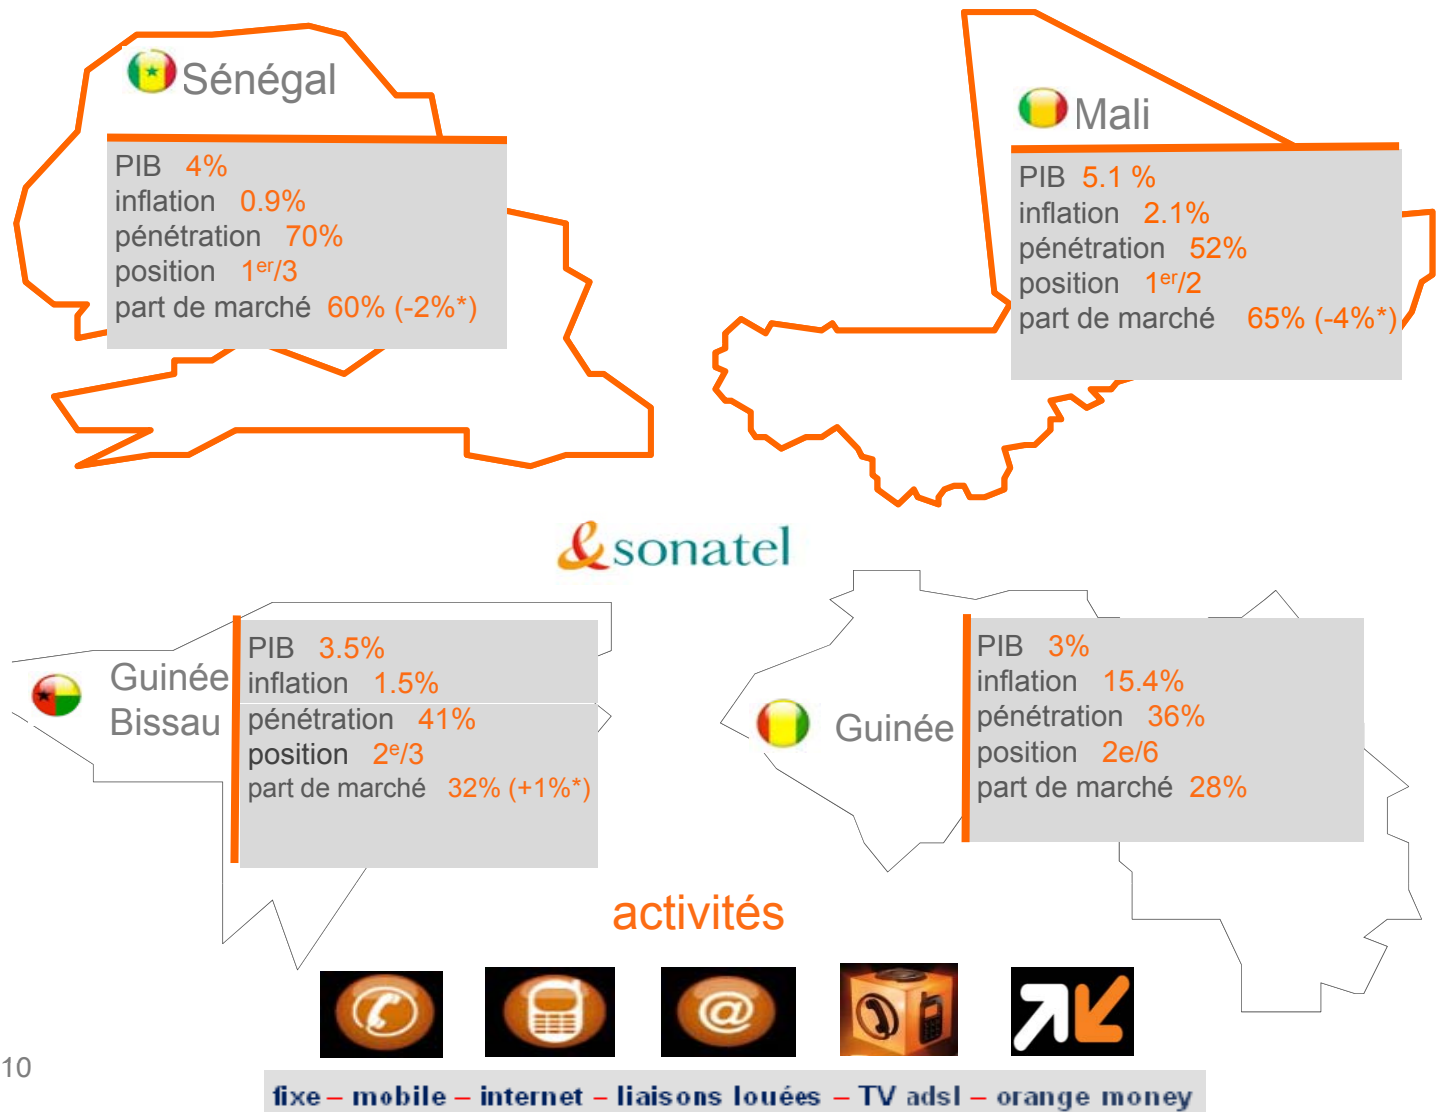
Sénégal

PIB 4%
inflation 0.9%
pénétration 70%
position 1<sup>er</sup>/3
part de marché 60% (-2%*)

Mali

PIB 5.1 %
inflation 2.1%
pénétration 52%
position 1<sup>er</sup>/2
part de marché 65% (-4%*)

&sonatel

Guinée Bissau

PIB 3.5%
inflation 1.5%
pénétration 41%
position 2<sup>e</sup>/3
part de marché 32% (+1%*)

Guinée

PIB 3%
inflation 15.4%
pénétration 36%
position 2e/6
part de marché 28%

activités

10

fixe – mobile – internet – liaisons louées – TV adsl – orange money